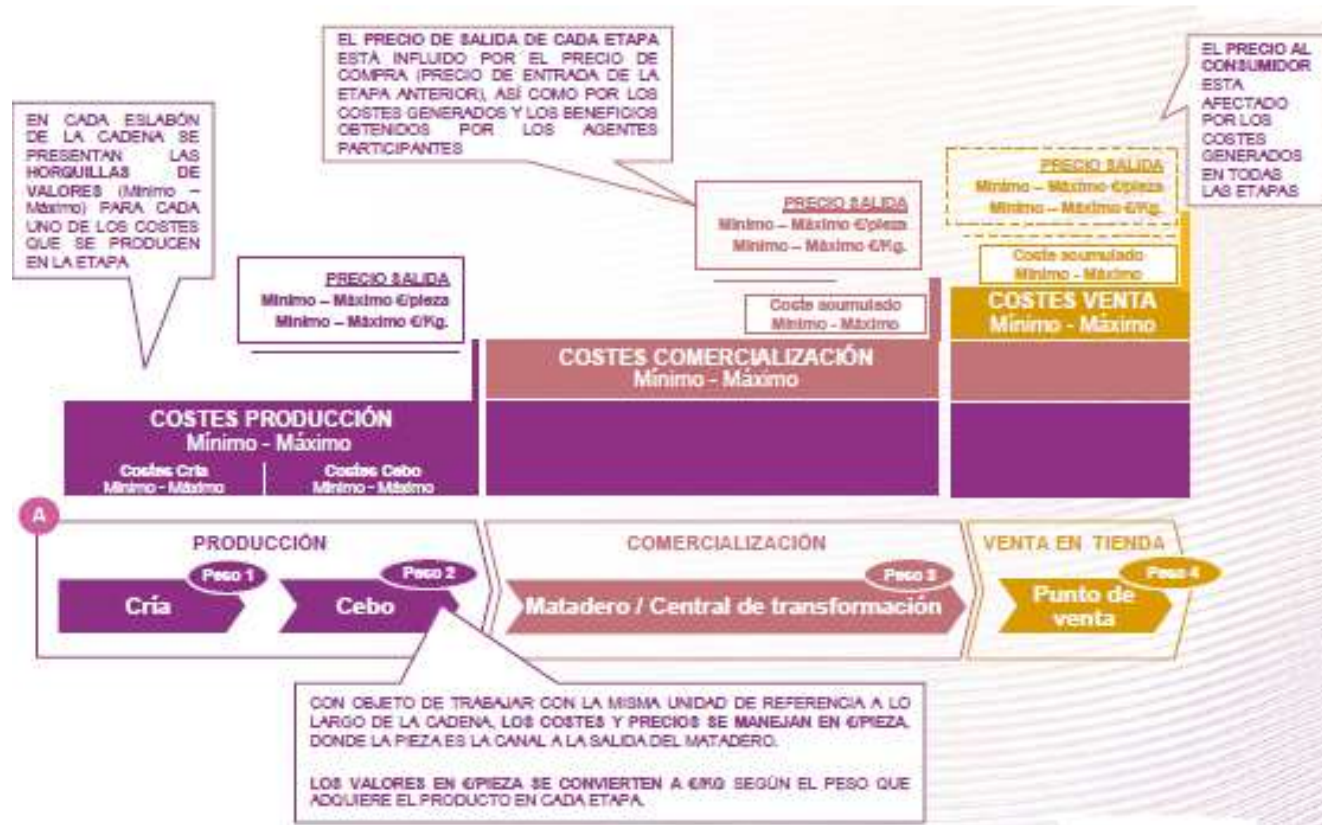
EL PRECIO DE SALIDA DE CADA ETAPA ESTÁ INFLUIDO POR EL PRECIO DE COMPRA (PRECIO DE ENTRADA DE LA ETAPA ANTERIOR), ASÍ COMO POR LOS COSTES GENERADOS Y LOS BENEFICIOS OBTENIDOS POR LOS AGENTES PARTICIPANTES

EL PRECIO AL CONSUMIDOR ESTA AFECTADO POR LOS COSTES GENERADOS EN TODAS LAS ETAPAS

EN CADA ESLABÓN DE LA CADENA SE PRESENTAN LAS HORQUILLAS DE VALORES (Mínimo – Máximo) PARA CADA UNO DE LOS COSTES QUE SE PRODUCEN EN LA ETAPA

PRECIO SALIDA
Mínimo – Máximo €/pieza
Mínimo – Máximo €/Kg.

PRECIO SALIDA
Mínimo – Máximo €/pieza
Mínimo – Máximo €/Kg.

PRECIO SALIDA
Mínimo – Máximo €/pieza
Mínimo – Máximo €/Kg.

Coste acumulado
Mínimo - Máximo

Coste acumulado
Mínimo - Máximo

COSTES VENTA
Mínimo - Máximo

COSTES COMERCIALIZACIÓN
Mínimo - Máximo

COSTES PRODUCCIÓN
Mínimo - Máximo

Costes Cría
Mínimo - Máximo

Costes Cebo
Mínimo - Máximo

A

PRODUCCIÓN

COMERCIALIZACIÓN

VENTA EN TIENDA

Peso 1
Cría

Peso 2
Cebo

Peso 3
Matadero / Central de transformación

Peso 4
Punto de venta

CON OBJETO DE TRABAJAR CON LA MISMA UNIDAD DE REFERENCIA A LO LARGO DE LA CADENA, LOS COSTES Y PRECIOS SE MANEJAN EN €/PIEZA, DONDE LA PIEZA ES LA CANAL A LA SALIDA DEL MATADERO.

LOS VALORES EN €/PIEZA SE CONVIERTEN A €/KG SEGÚN EL PESO QUE ADQUIERE EL PRODUCTO EN CADA ETAPA.